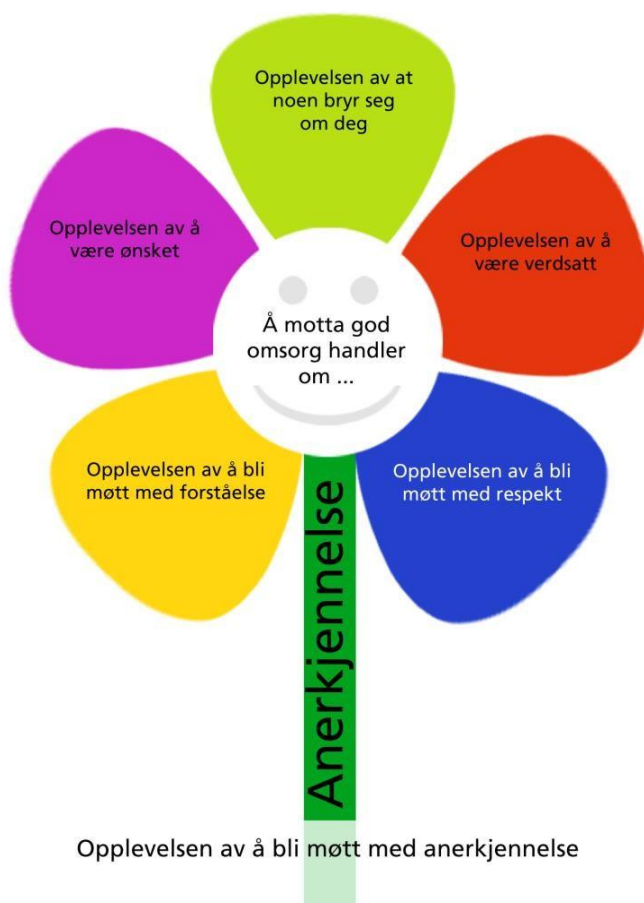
Opplevelsen av at noen bryr seg om deg

Opplevelsen av å være ønsket

Opplevelsen av å være verdsatt

Å motta god omsorg handler om ...

Opplevelsen av å bli møtt med forståelse

Opplevelsen av å bli møtt med respekt

Anerkjennelse

Opplevelsen av å bli møtt med anerkjennelse